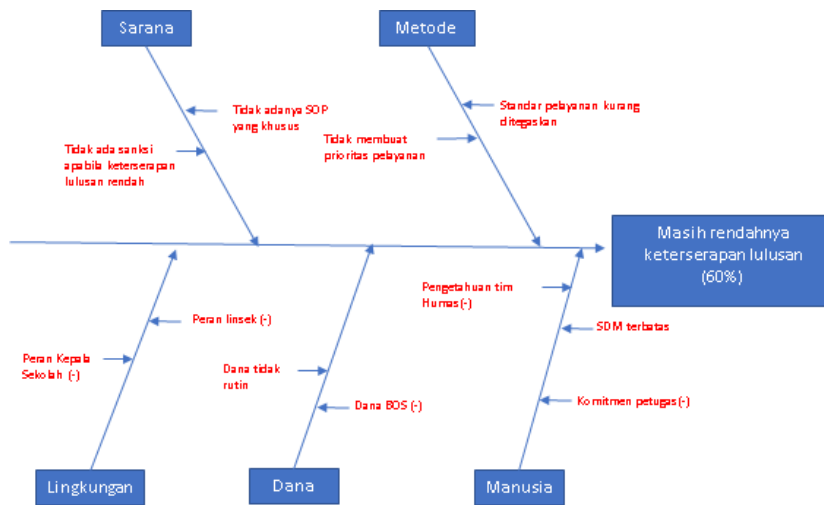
Sarana

Metode

Tidak adanya SOP yang khusus

Tidak ada sanksi apabila keterserapan lulusan rendah

Standar pelayanan kurang ditegaskan

Tidak membuat prioritas pelayanan

Masih rendahnya keterserapan lulusan (60%)

Pengetahuan tim Humas (-)

Peran linsek (-)

Peran Kepala Sekolah (-)

Dana tidak rutin

Dana BOS (-)

SDM terbatas

Komitmen petugas (-)

Lingkungan

Dana

Manusia